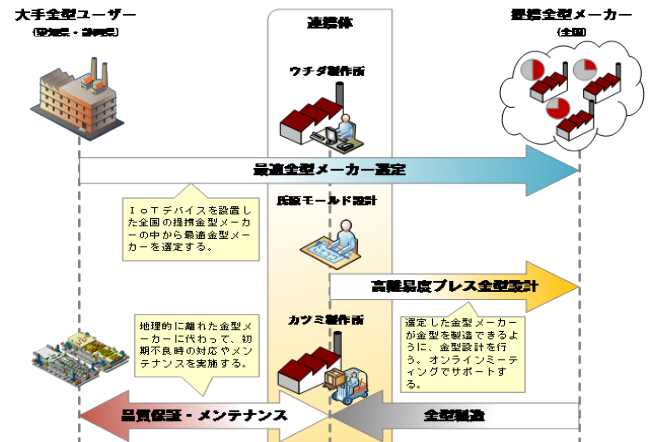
大手金型ユーザー
(愛知県・静岡県)

連携体

提携金型メーカー
(全国)

ウチダ製作所

最適金型メーカー選定

IoTデバイスを設置した全国の提携金型メーカーの中から最適金型メーカーを選定する。

浜松モールド設計

高難易度プレス金型設計

地理的に離れた金型メーカーに代わって、初期不良時の対応やメンテナンスを実施する。

カツミ製作所

選定した金型メーカーが金型を製造できるように、金型設計を行う。オンラインミーティングでサポートする。

品質保証・メンテナンス

金型製造